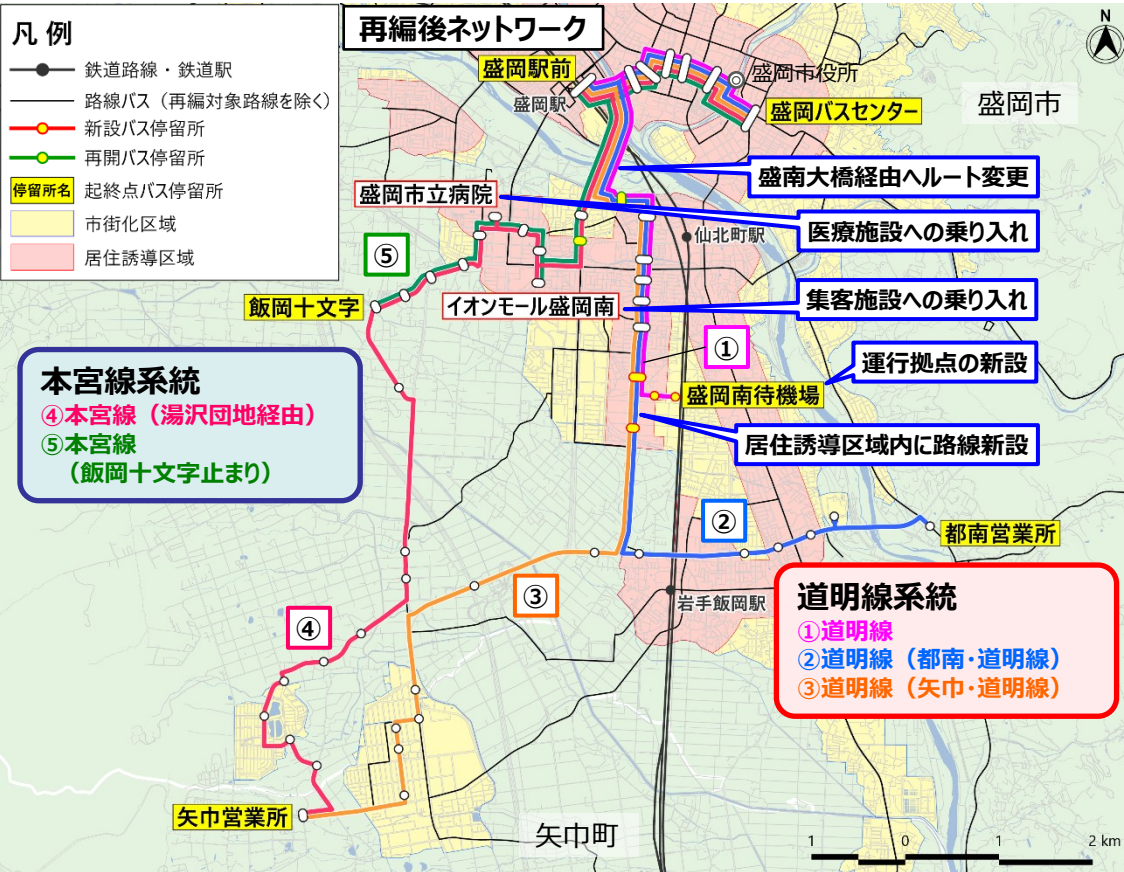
凡 例
鉄道路線・鉄道駅
路線バス（再編対象路線を除く）
新設バス停留所
再開バス停留所
停留所名 起終点バス停留所
市街化区域
居住誘導区域

再編後ネットワーク

N

盛岡駅前
盛岡市役所
盛岡駅
盛岡バスセンター
盛岡市
盛南大橋経由へルート変更
盛岡市立病院
医療施設への乗り入れ
仙北町駅
⑤
飯岡十文字
イオンモール盛岡南
集客施設への乗り入れ
①
運行拠点の新設
盛岡南待機場
居住誘導区域内に路線新設

本宮線系統
④本宮線（湯沢団地経由）
⑤本宮線
（飯岡十文字止まり）

②
都南営業所
③
岩手飯岡駅
④

道明線系統
①道明線
②道明線（都南・道明線）
③道明線（矢巾・道明線）

矢巾営業所
矢巾町
1 0 1 2 km